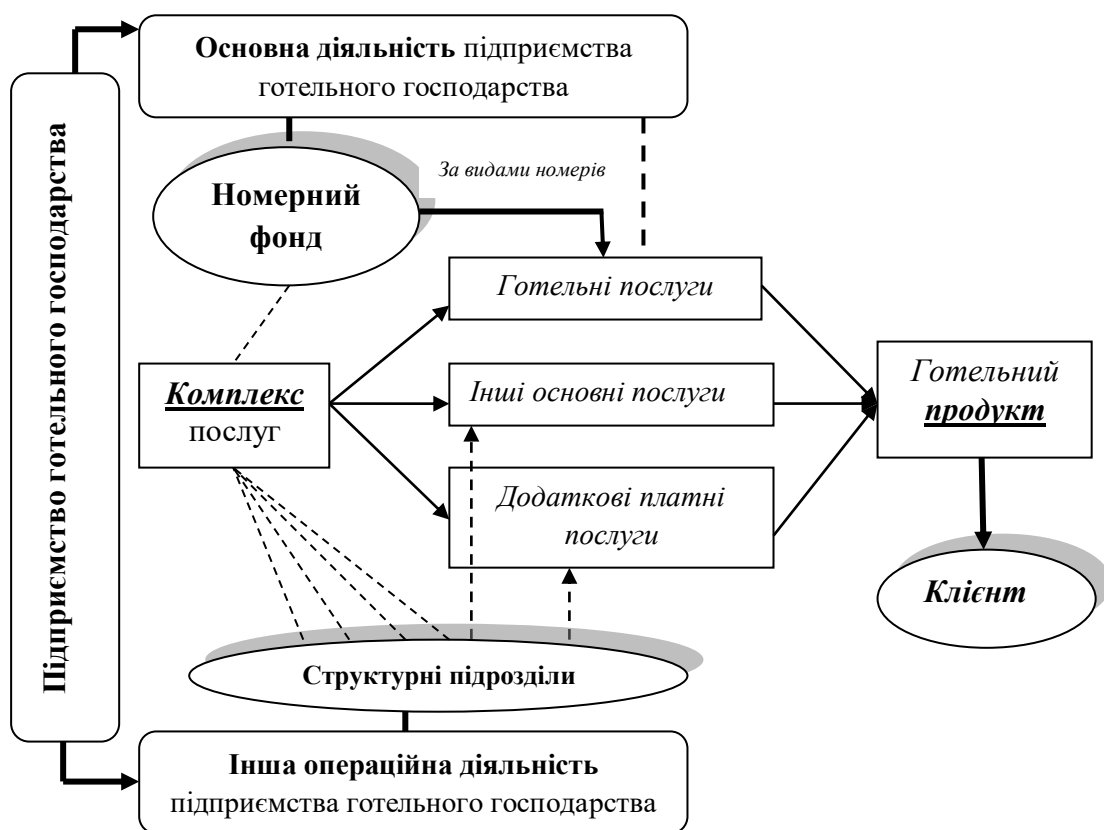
Підприємство готельного господарства

Основна діяльність підприємства готельного господарства

За видами номерів

Номерний фонд

Готельні послуги

Комплекс послуг

Інші основні послуги

Додаткові платні послуги

Готельний продукт

Клієнт

Структурні підрозділи

Інша операційна діяльність підприємства готельного господарства